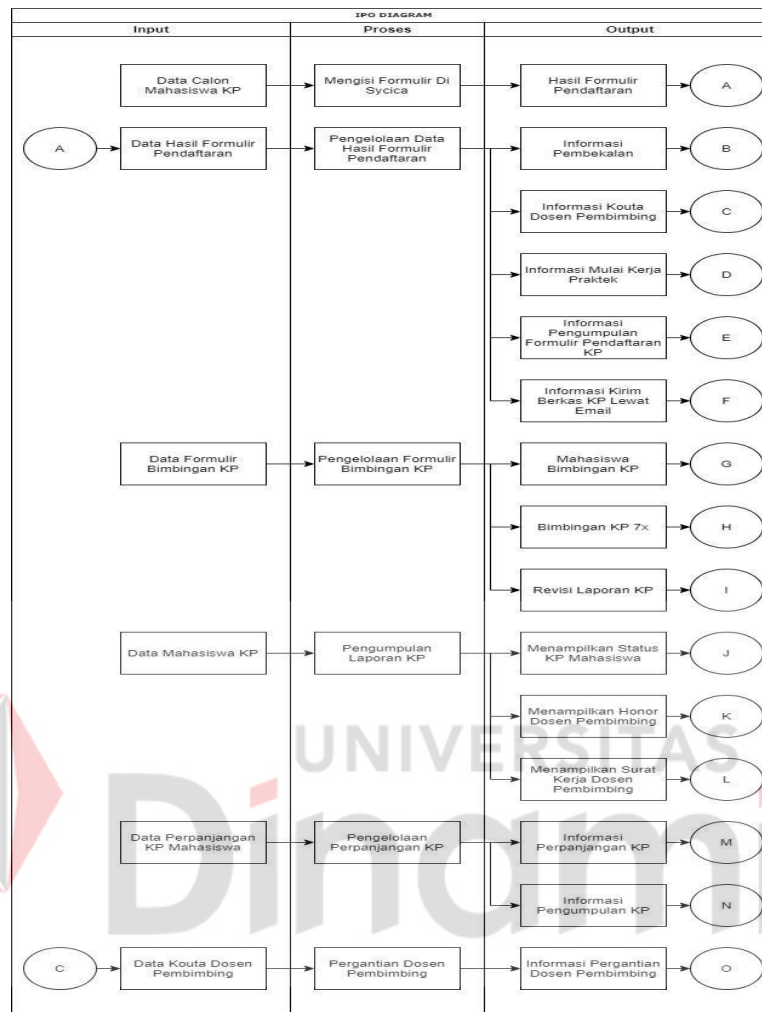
IPO DIAGRAM

Input

Proses

Output

Data Calon Mahasiswa KP

Mengisi Formulir Di Sycica

Hasil Formulir Pendaftaran

A

A

Data Hasil Formulir Pendaftaran

Pengelolaan Data Hasil Formulir Pendaftaran

Informasi Pembekalan

B

Informasi Kouta Dosen Pembimbing

C

Informasi Mulai Kerja Praktek

D

Informasi Pengumpulan Formulir Pendaftaran KP

E

Informasi Kirim Berkas KP Lewat Email

F

Data Formulir Bimbingan KP

Pengelolaan Formulir Bimbingan KP

Mahasiswa Bimbingan KP

G

Bimbingan KP 7x

H

Revisi Laporan KP

I

Data Mahasiswa KP

Pengumpulan Laporan KP

Menampilkan Status KP Mahasiswa

J

Menampilkan Honor Dosen Pembimbing

K

Menampilkan Surat Kerja Dosen Pembimbing

L

Data Perpanjangan KP Mahasiswa

Pengelolaan Perpanjangan KP

Informasi Perpanjangan KP

M

Informasi Pengumpulan KP

N

C

Data Kouta Dosen Pembimbing

Pergantian Dosen Pembimbing

Informasi Pergantian Dosen Pembimbing

O

UNIVERSITAS
Dinamika